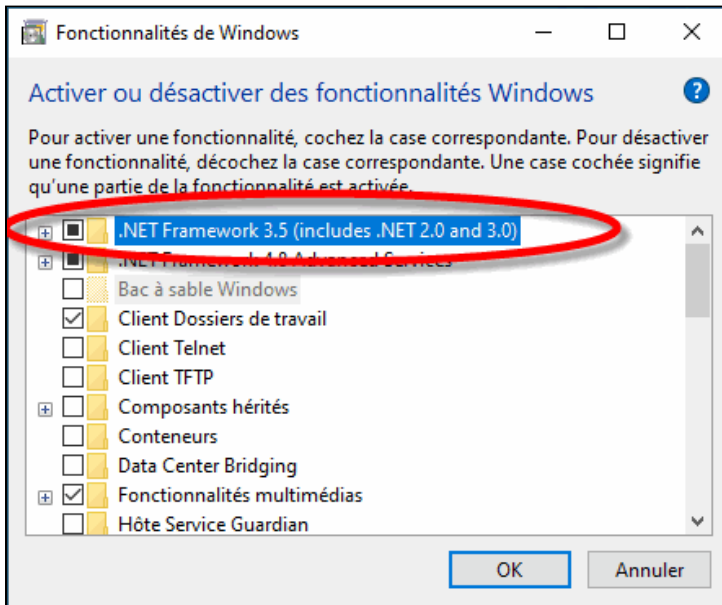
Fonctionnalités de Windows

Activer ou désactiver des fonctionnalités Windows

?

Pour activer une fonctionnalité, cochez la case correspondante. Pour désactiver une fonctionnalité, décochez la case correspondante. Une case cochée signifie qu'une partie de la fonctionnalité est activée.

.NET Framework 3.5 (includes .NET 2.0 and 3.0)
.NET Framework 4.8 Advanced Services
Bac à sable Windows
Client Dossiers de travail
Client Telnet
Client TFTP
Composants hérités
Conteneurs
Data Center Bridging
Fonctionnalités multimédias
Hôte Service Guardian

OK
Annuler